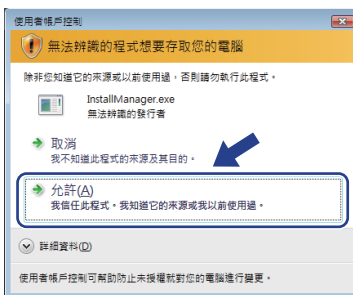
使用者帳戶控制

無法辨識的程式想要存取您的電腦

除非您知道它的來源或以前使用過，否則請勿執行此程式。

InstallManager.exe
無法辨識的發行者

取消
我不知道此程式的來源及其目的。

允許(A)
我信任此程式。我知道它的來源或我以前使用過。

詳細資料(D)

使用者帳戶控制可幫助防止未授權就對您的電腦進行變更。